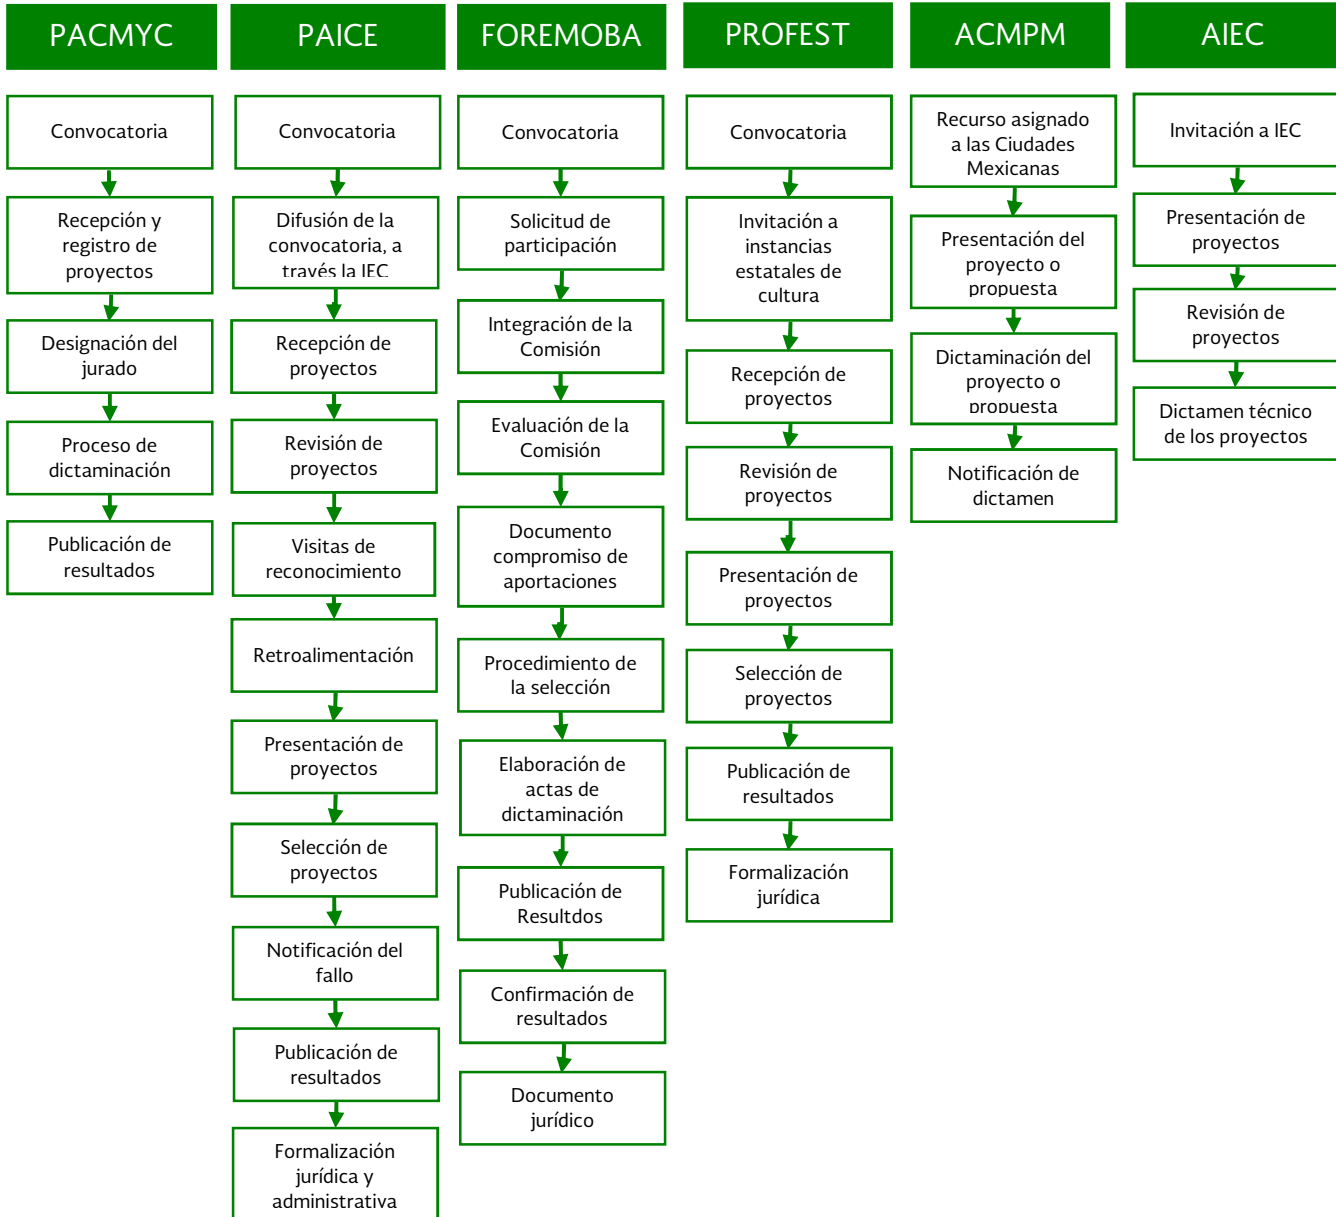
PACMYC

Convocatoria

Recepción y registro de proyectos

Designación del jurado

Proceso de dictaminación

Publicación de resultados

PAICE

Convocatoria

Difusión de la convocatoria, a través la IEC

Recepción de proyectos

Revisión de proyectos

Visitas de reconocimiento

Retroalimentación

Presentación de proyectos

Selección de proyectos

Notificación del fallo

Publicación de resultados

Formalización jurídica y administrativa

FOREMOBA

Convocatoria

Solicitud de participación

Integración de la Comisión

Evaluación de la Comisión

Documento compromiso de aportaciones

Procedimiento de la selección

Elaboración de actas de dictaminación

Publicación de Resultdos

Confirmación de resultados

Documento jurídico

PROFEST

Convocatoria

Invitación a instancias estatales de cultura

Recepción de proyectos

Revisión de proyectos

Presentación de proyectos

Selección de proyectos

Publicación de resultados

Formalización jurídica

ACMPM

Recurso asignado a las Ciudades Mexicanas

Presentación del proyecto o propuesta

Dictaminación del proyecto o propuesta

Notificación de dictamen

AIEC

Invitación a IEC

Presentación de proyectos

Revisión de proyectos

Dictamen técnico de los proyectos